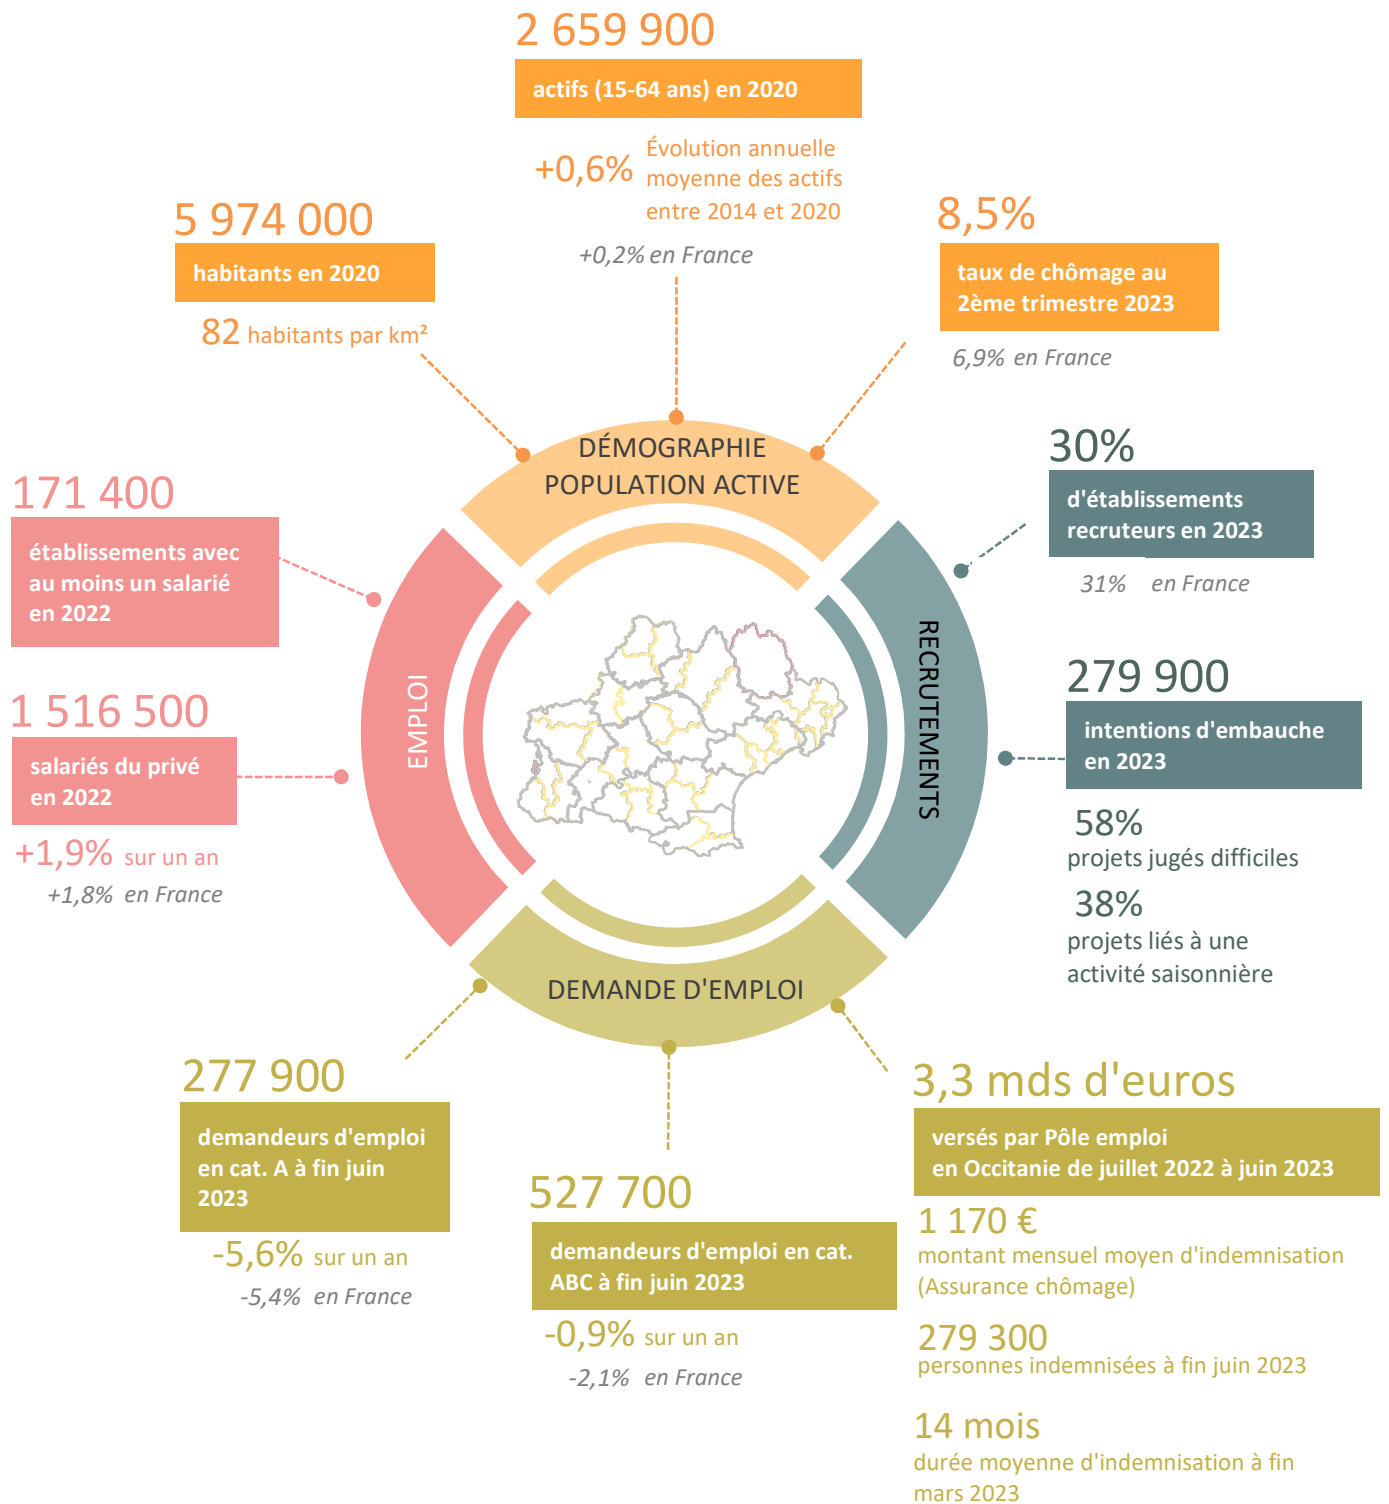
2 659 900

actifs (15-64 ans) en 2020

+0,6% Évolution annuelle moyenne des actifs entre 2014 et 2020

+0,2% en France

5 974 000

habitants en 2020

82 habitants par km²

8,5%

taux de chômage au 2ème trimestre 2023

6,9% en France

DÉMOGRAPHIE POPULATION ACTIVE

171 400

établissements avec au moins un salarié en 2022

1 516 500

salariés du privé en 2022

+1,9% sur un an

+1,8% en France

EMPLOI

30%

d'établissements recruteurs en 2023

31% en France

279 900

intentions d'embauche en 2023

58%
projets jugés difficiles

38%
projets liés à une activité saisonnière

RECRUTEMENTS

DEMANDE D'EMPLOI

277 900

demandeurs d'emploi en cat. A à fin juin 2023

-5,6% sur un an

-5,4% en France

527 700

demandeurs d'emploi en cat. ABC à fin juin 2023

-0,9% sur un an

-2,1% en France

3,3 mds d'euros

versés par Pôle emploi en Occitanie de juillet 2022 à juin 2023

1 170 €
montant mensuel moyen d'indemnisation (Assurance chômage)

279 300
personnes indemnisées à fin juin 2023

14 mois
durée moyenne d'indemnisation à fin mars 2023